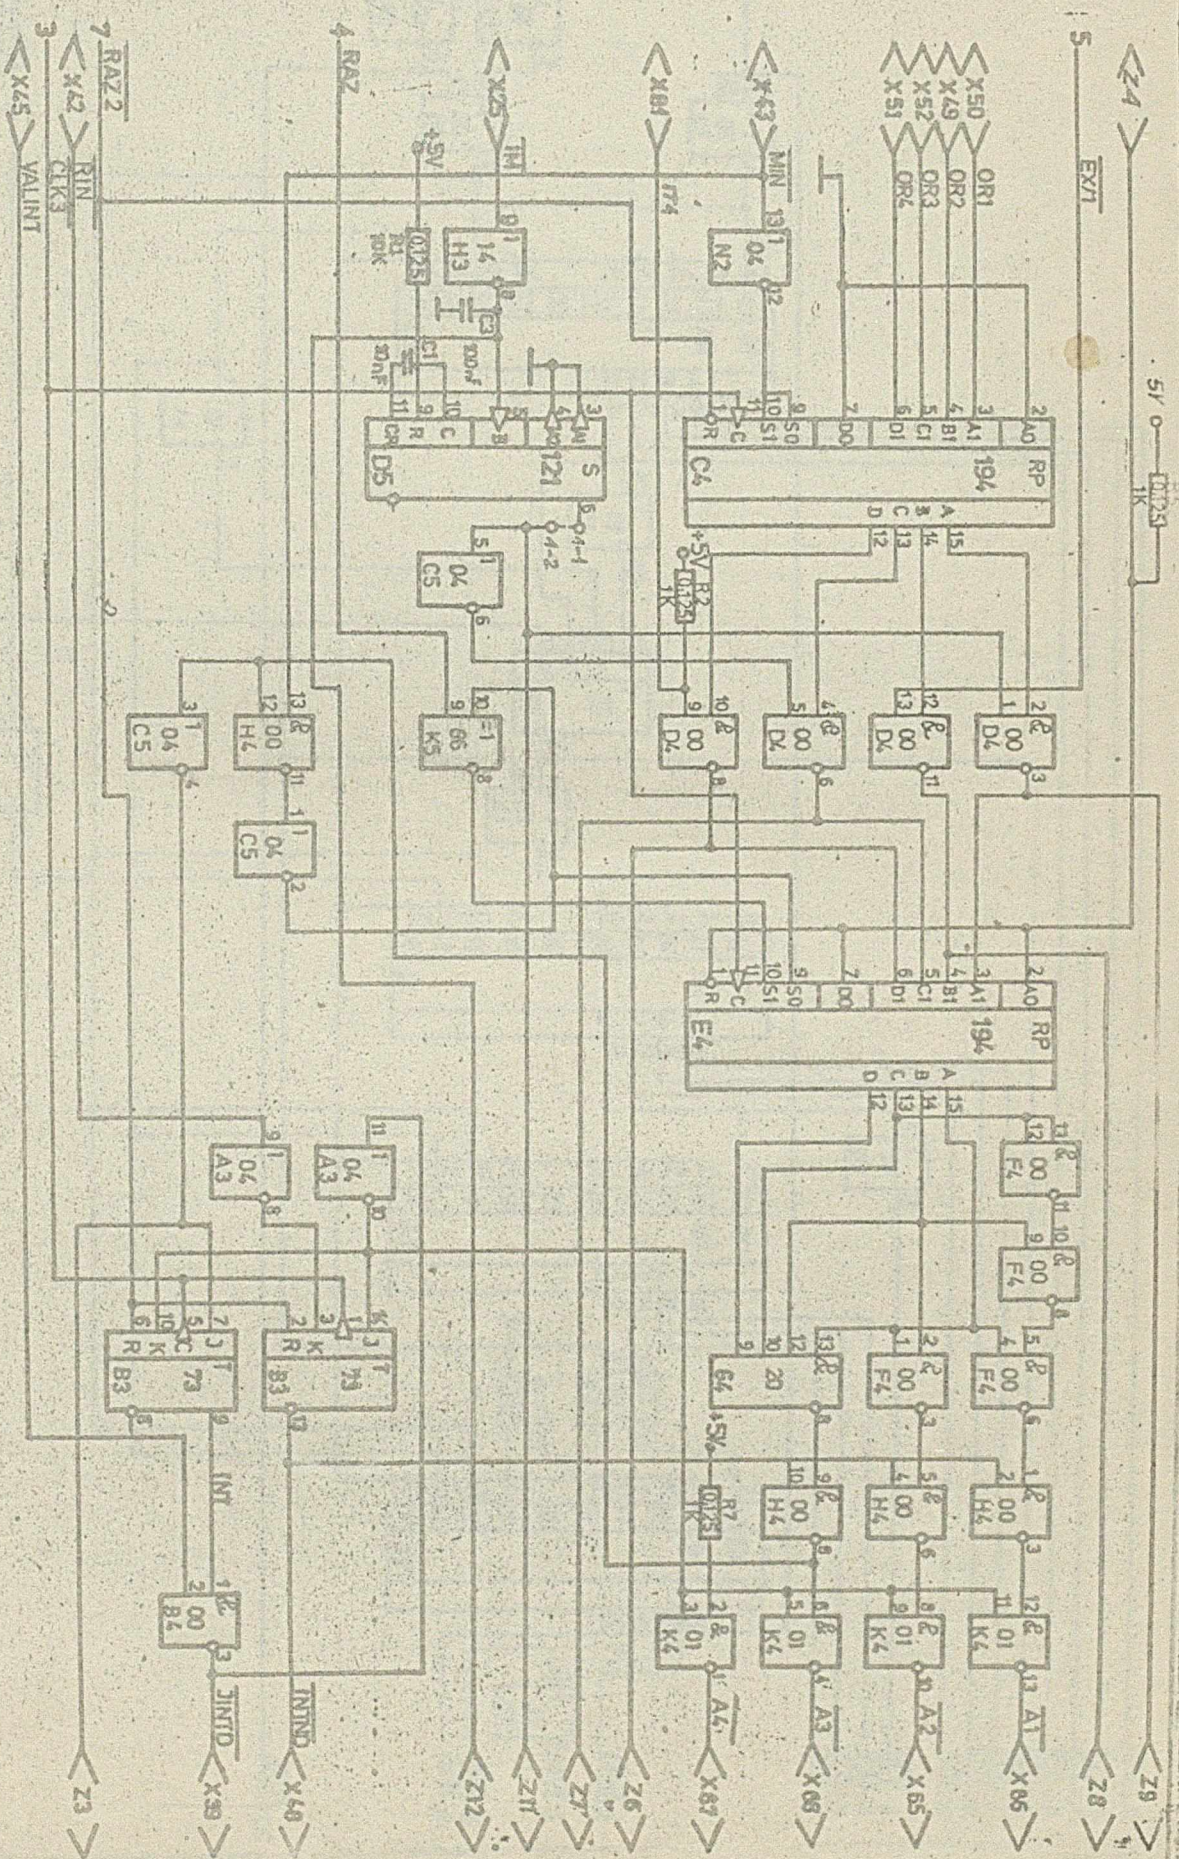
Z4
5
5V
0,125
1K
EX71
X50 OR1
X49 OR2
X52 OR3
X51 OR4
X43 MIN
1 04 N2 13 12
X84 IT4
X25 TM
1 14 H3 9 8
+5V
0,125 R1 10K
C3 100nF
C1 10nF
4 RAZ
7 RAZ 2
X42 RIN CLK3
3 X45 VALINT
194 RP C4
AO A1 B1 C1 D1 DO S0 S1 C R
A B C D
2 3 4 5 6 7 9 10 11 1
15 14 13 12
121 S D5
A1 A2 B C R CR
3 4 5 9 10 11
6 4-1 4-2
1 04 C5 5 6
+5V R2 0,125 1K
00 D4 &
2 1 3
13 12 11
4 5 6
9 10 8
=1 86 K5 10 9 8
& 00 H4 13 12 11
1 04 C5 3 4
1 04 C5 1 2
194 RP E4
AO A1 B1 C1 D1 DO S0 S1 C R
2 3 4 5 6 7 9 10 11 1
A B C D
15 14 13 12
& 00 F4 12 13 11
& 00 F4 10 9 8
& 00 F4 5 4 6
& 00 F4 2 1 3
& 20 G4 13 12 10 9 8
+5V R7 0,125 1K
& 00 H4 1 2 3
& 00 H4 5 4 6
& 00 H4 9 10 8
& 01 K4 12 11 13
& 01 K4 8 9 10
& 01 K4 6 5 4
& 01 K4 2 3 1
1 04 A3 11 10
1 04 A3 9 8
73 B3 J K C R 14 3 1 2 13
73 B3 J K C R 7 5 10 6 9 8
INT
& 00 B4 1 2 3
Z9
Z8
X86 A1
X85 A2
X88 A3
X87 A4
Z6
Z7
Z11
Z12
X46 INTD
X39 JINTD
Z3